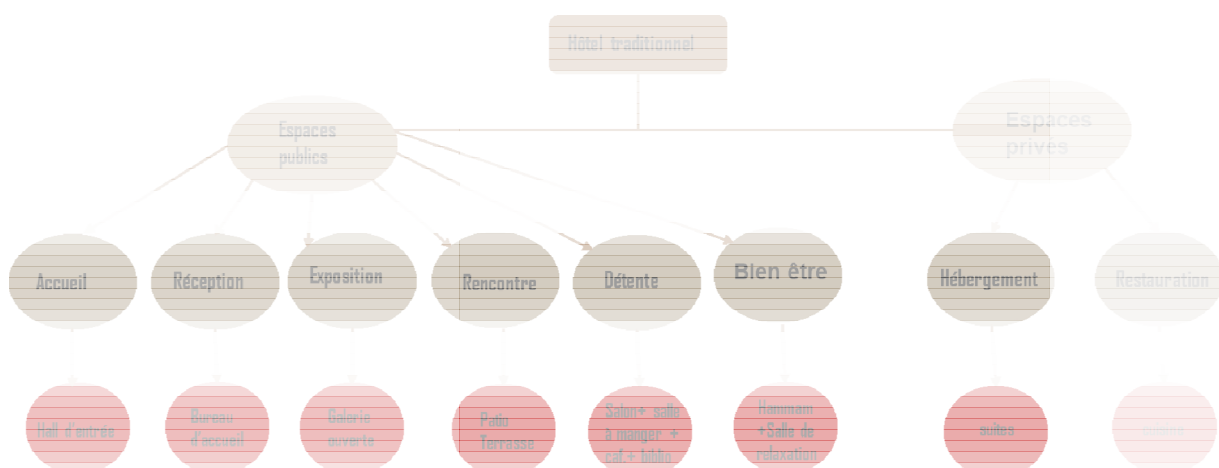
Hôtel traditionnel

Espaces publics

Espaces privés

Accueil

Réception

Exposition

Rencontre

Détente

Bien être

Hébergement

Restauration

Hall d'entrée

Bureau d'accueil

Galerie ouverte

Patio Terrasse

Salon+ salle à manger + caf.+ biblio

Hammam +Salle de relaxation

suites

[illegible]